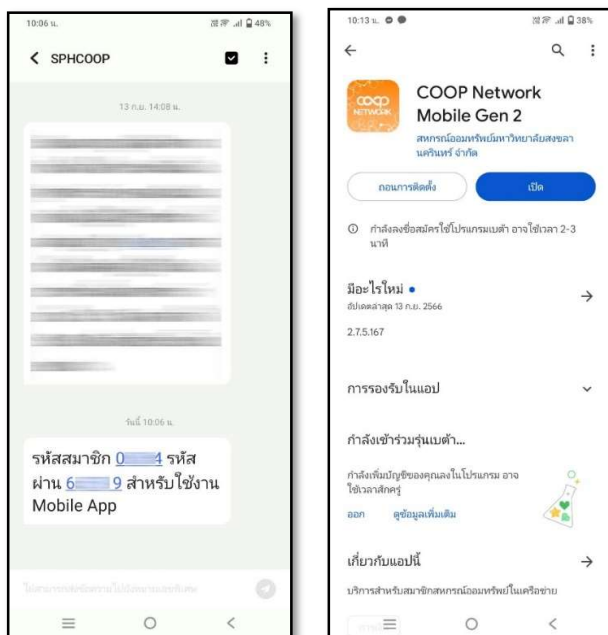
10:06 น.

48%

SPHCOOP

13 ก.ย. 14:08 น.

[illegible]

วันนี้ 10:06 น.

รหัสสมาชิก 0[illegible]4 รหัสผ่าน 6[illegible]9 สำหรับใช้งาน Mobile App

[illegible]

10:13 น.

38%

COOP NETWORK

COOP Network Mobile Gen 2

สหกรณ์ออมทรัพย์มหาวิทยาลัยสงขลานครินทร์ จำกัด

ถอนการติดตั้ง

เปิด

กำลังลงชื่อสมัครใช้โปรแกรมเบต้า อาจใช้เวลา 2-3 นาที

มีอะไรใหม่ •

อัปเดตล่าสุด 13 ก.ย. 2566

2.7.5.167

การรองรับในแอป

กำลังเข้าร่วมรุ่นเบต้า...

กำลังเพิ่มบัญชีของคุณลงในโปรแกรม อาจใช้เวลาสักครู่

ออก

ดูข้อมูลเพิ่มเติม

เกี่ยวกับแอปนี้

บริการสำหรับสมาชิกสหกรณ์ออมทรัพย์ในเครือข่าย